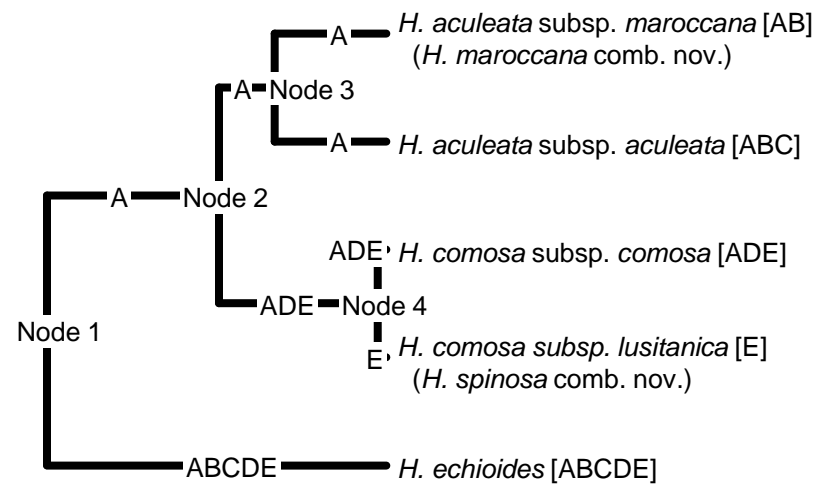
A H. aculeata subsp. maroccana [AB] (H. maroccana comb. nov.)

A Node 3

A H. aculeata subsp. aculeata [ABC]

A Node 2

ADE H. comosa subsp. comosa [ADE]

ADE Node 4

Node 1

E H. comosa subsp. lusitanica [E] (H. spinosa comb. nov.)

ABCDE H. echioides [ABCDE]